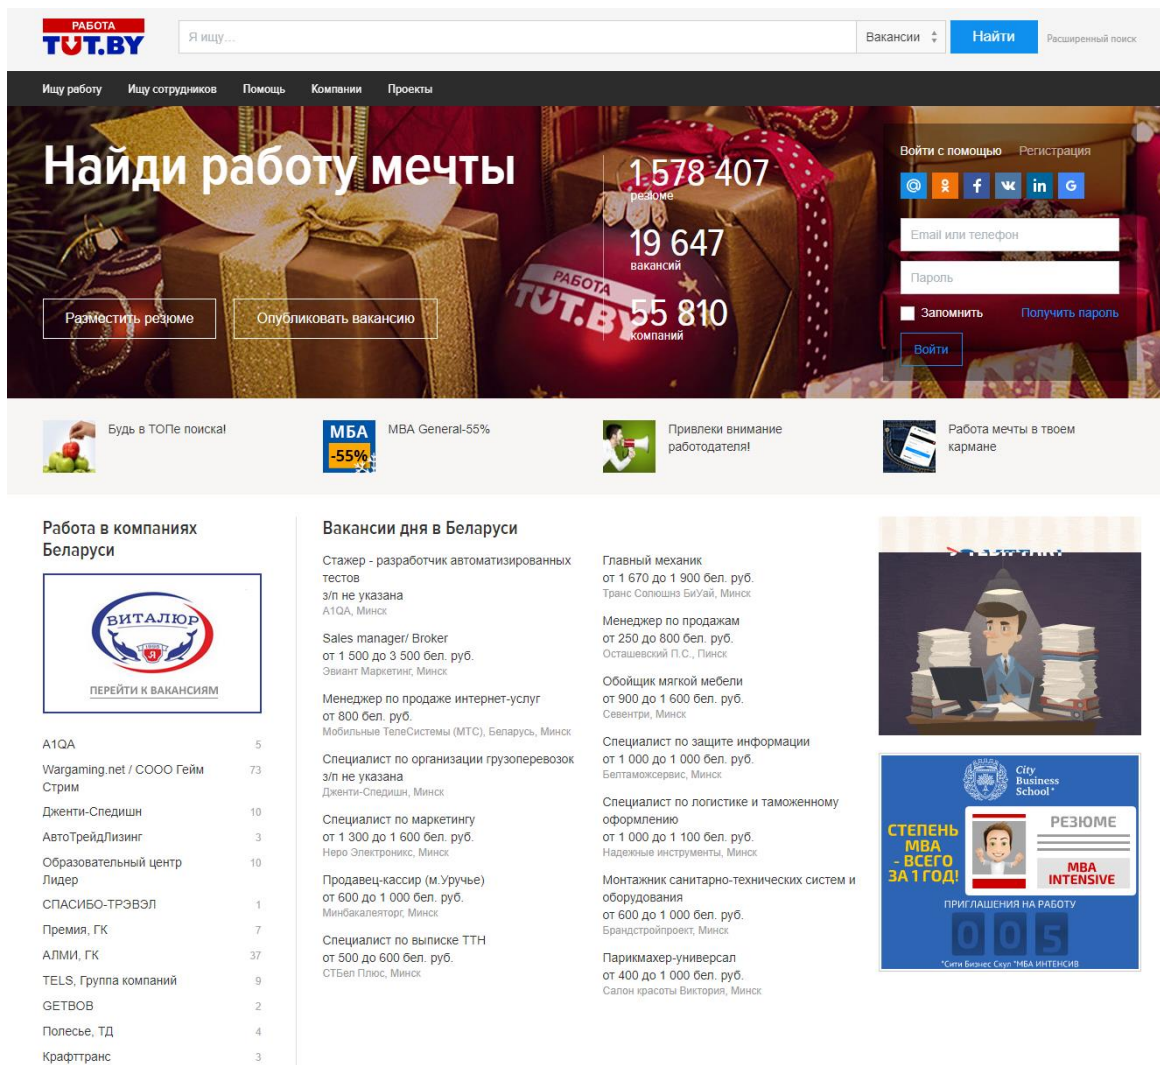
РАБОТА TUT.BY

Я ищу...

Вакансии

Найти

Расширенный поиск

Ищу работу Ищу сотрудников Помощь Компании Проекты

Найди работу мечты

Разместить резюме

Опубликовать вакансию

1 578 407
резюме

19 647
вакансий

55 810
компаний

РАБОТА TUT.BY

Войти с помощью Регистрация

Email или телефон

Пароль

Запомнить

Получить пароль

Войти

Будь в ТОПе поиска!

МБА -55%

MBA General-55%

Привлеки внимание работодателя!

Работа мечты в твоем кармане

Работа в компаниях Беларуси

ВИТАЛЮР

ПЕРЕЙТИ К ВАКАНСИЯМ

| | |
|---|---|
| A1QA | 5 |
| Wargaming.net / СООО Гейм Стрим | 73 |
| Дженти-Спедишн | 10 |
| АвтоТрейдЛизинг | 3 |
| Образовательный центр Лидер | 10 |
| СПАСИБО-ТРЭВЭЛ | 1 |
| Премия, ГК | 7 |
| АЛМИ, ГК | 37 |
| TELS, Группа компаний | 9 |
| GETBOB | 2 |
| Полесье, ТД | 4 |
| Крафттранс | 3 |

Вакансии дня в Беларуси

Стажер - разработчик автоматизированных тестов
з/п не указана
A1QA, Минск

Sales manager/ Broker
от 1 500 до 3 500 бел. руб.
Эвиант Маркетинг, Минск

Менеджер по продаже интернет-услуг
от 800 бел. руб.
Мобильные ТелеСистемы (МТС), Беларусь, Минск

Специалист по организации грузоперевозок
з/п не указана
Дженти-Спедишн, Минск

Специалист по маркетингу
от 1 300 до 1 600 бел. руб.
Неро Электроникс, Минск

Продавец-кассир (м.Уручье)
от 600 до 1 000 бел. руб.
Минбакалеяторг, Минск

Специалист по выписке ТТН
от 500 до 600 бел. руб.
СТБел Плюс, Минск

Главный механик
от 1 670 до 1 900 бел. руб.
Транс Солюшнз БиУай, Минск

Менеджер по продажам
от 250 до 800 бел. руб.
Осташевский П.С., Пинск

Обойщик мягкой мебели
от 900 до 1 600 бел. руб.
Севентри, Минск

Специалист по защите информации
от 1 000 до 1 000 бел. руб.
Белтаможсервис, Минск

Специалист по логистике и таможенному оформлению
от 1 000 до 1 100 бел. руб.
Надежные инструменты, Минск

Монтажник санитарно-технических систем и оборудования
от 600 до 1 000 бел. руб.
Брандстройпроект, Минск

Парикмахер-универсал
от 400 до 1 000 бел. руб.
Салон красоты Виктория, Минск

City Business School

СТЕПЕНЬ MBA - ВСЕГО ЗА 1 ГОД!

РЕЗЮМЕ

MBA INTENSIVE

ПРИГЛАШЕНИЯ НА РАБОТУ

005

*Сити Бизнес Скул *МБА ИНТЕНСИВ